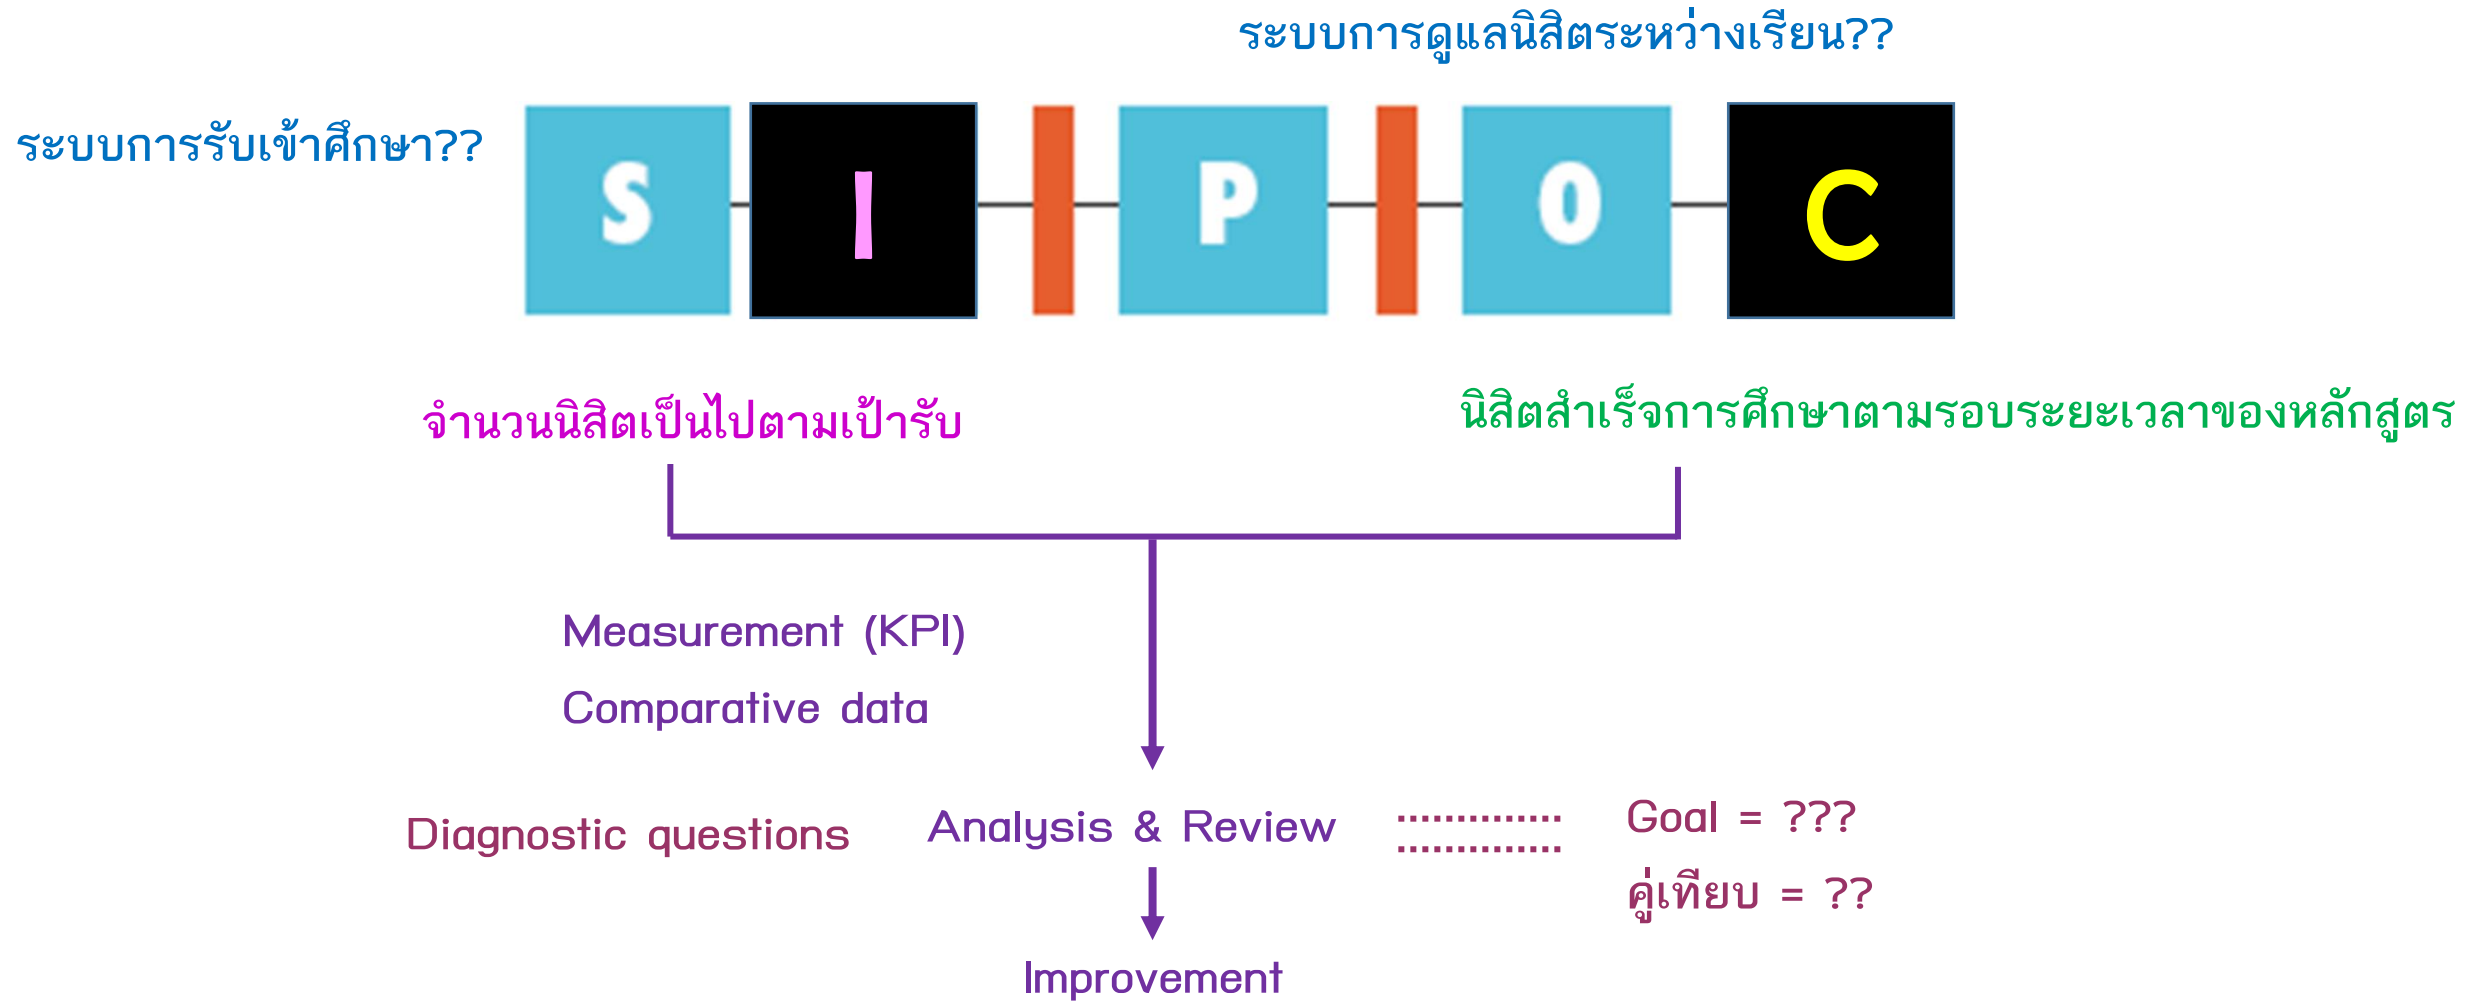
ระบบการดูแลนิสิตระหว่างเรียน??

ระบบการรับเข้าศึกษา??

S I P O C

จำนวนนิสิตเป็นไปตามเป้ารับ

นิสิตสำเร็จการศึกษาตามรอบระยะเวลาของหลักสูตร

Measurement (KPI)

Comparative data

Diagnostic questions

Analysis & Review

Goal = ???

คู่เทียบ = ??

Improvement